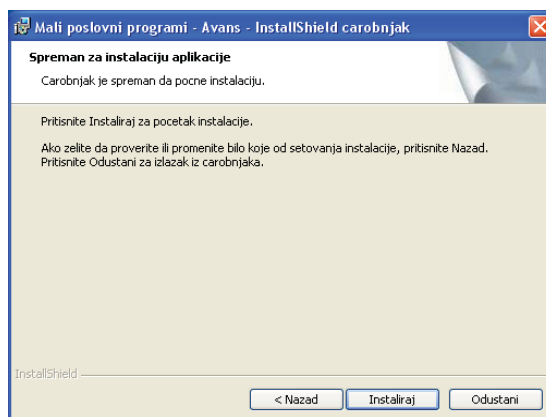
Mali poslovni programi - Avans - InstallShield carobnjak

Spreman za instalaciju aplikacije

Carobnjak je spreman da pocne instalaciju.

Pritisnite Instaliraj za pocetak instalacije.

Ako zelite da proverite ili promenite bilo koje od setovanja instalacije, pritisnite Nazad. Pritisnite Odustani za izlazak iz carobnjaka.

InstallShield

< Nazad

Instaliraj

Odustani